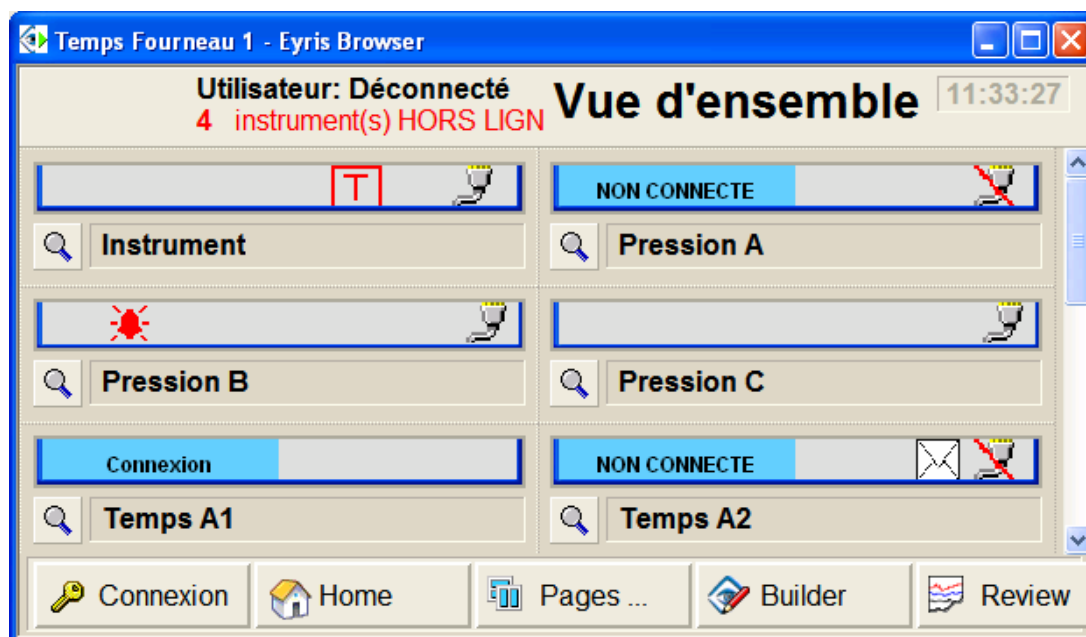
Temps Fourneau 1 - Eyris Browser

Utilisateur: Déconnecté
4 instrument(s) HORS LIGN

Vue d'ensemble

11:33:27

T

Instrument

NON CONNECTE

Pression A

Pression B

Pression C

Connexion

Temps A1

NON CONNECTE

Temps A2

Connexion Home Pages ... Builder Review